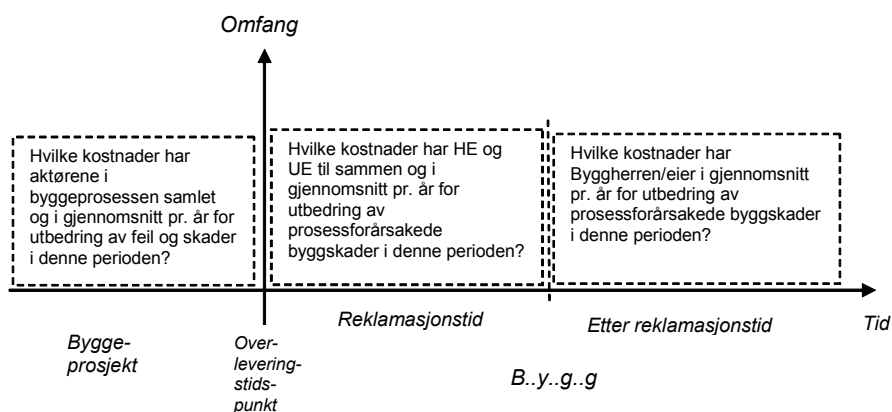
Omfang

Hvilke kostnader har aktørene i byggeprosessen samlet og i gjennomsnitt pr. år for utbedring av feil og skader i denne perioden?

Hvilke kostnader har HE og UE til sammen og i gjennomsnitt pr. år for utbedring av prosessforårsakede byggskader i denne perioden?

Hvilke kostnader har Byggherren/eier i gjennomsnitt pr. år for utbedring av prosessforårsakede byggskader i denne perioden?

Byggeprosjekt

Overleveringstidspunkt

Reklamasjonstid

Etter reklamasjonstid

Tid

B..y..g..g